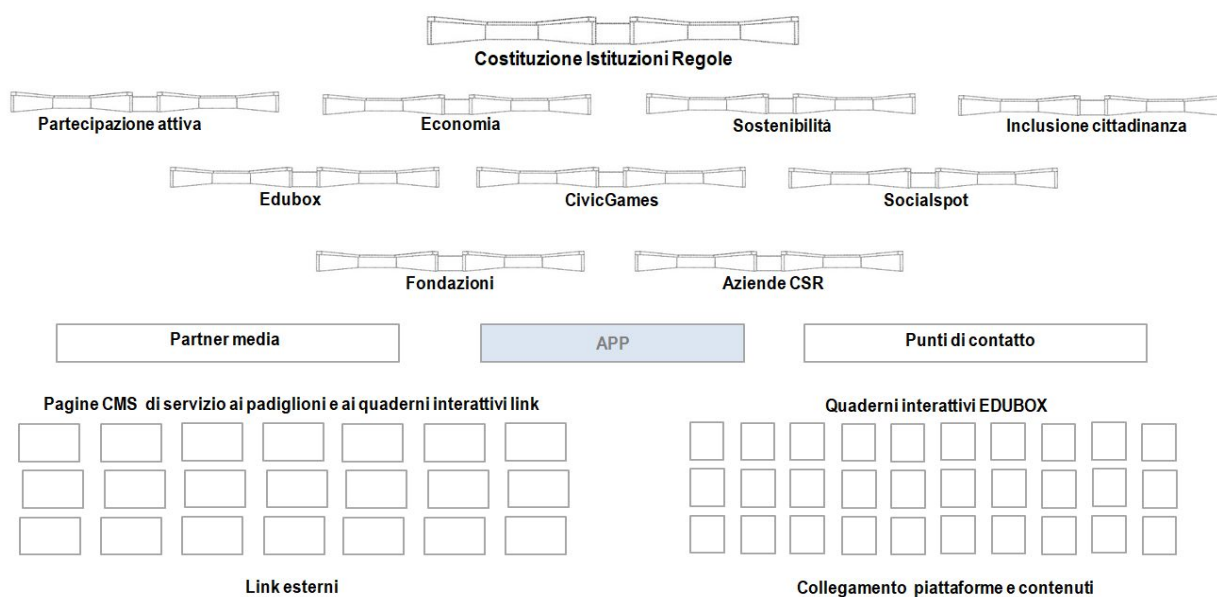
Costituzione Istituzioni Regole

Partecipazione attiva

Economia

Sostenibilità

Inclusione cittadinanza

Edubox

CivicGames

Socialspot

Fondazioni

Aziende CSR

Partner media

APP

Punti di contatto

Pagine CMS di servizio ai padiglioni e ai quaderni interattivi link

Quaderni interattivi EDUBOX

Link esterni

Collegamento piattaforme e contenuti